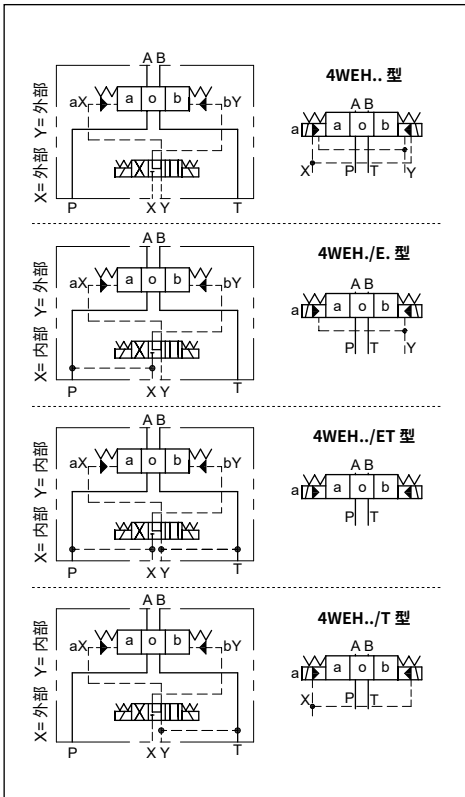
X= 外部 Y= 外部

A B

aX a o b bY

P X Y T

4WEH.. 型

A B

a a o b b

X P T Y

X= 内部 Y= 外部

A B

aX a o b bY

P X Y T

4WEH../E. 型

A B

a a o b b

P T Y

X= 内部 Y= 内部

A B

aX a o b bY

P X Y T

4WEH../ET 型

A B

a a o b b

P T

X= 外部 Y= 内部

A B

aX a o b bY

P X Y T

4WEH../T 型

A B

a a o b b

X P T